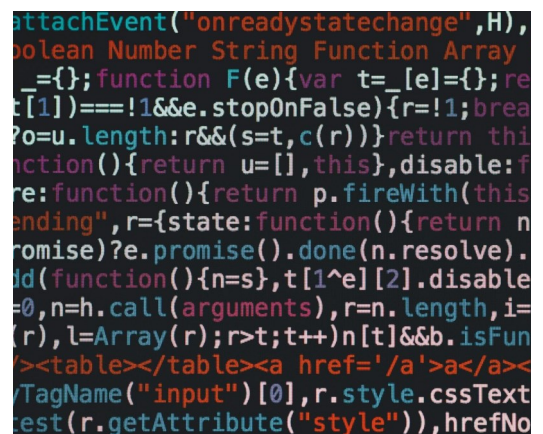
attachEvent("onreadystatechange",H),
oolean Number String Function Array
_={};function F(e){var t=_[e]={};re
t[1])===!1&&e.stopOnFalse){r=!1;brea
?o=u.length:r&&(s=t,c(r))}return thi
nction(){return u=[],this},disable:f
re:function(){return p.fireWith(this
ending",r={state:function(){return n
romise)?e.promise().done(n.resolve).
dd(function(){n=s},t[1^e][2].disable
=0,n=h.call(arguments),r=n.length,i=
(r),l=Array(r);r>t;t++)n[t]&&b.isFun
/><table></table><a href='/a'>a</a><
yTagName("input")[0],r.style.cssText
test(r.getAttribute("style")),hrefNo